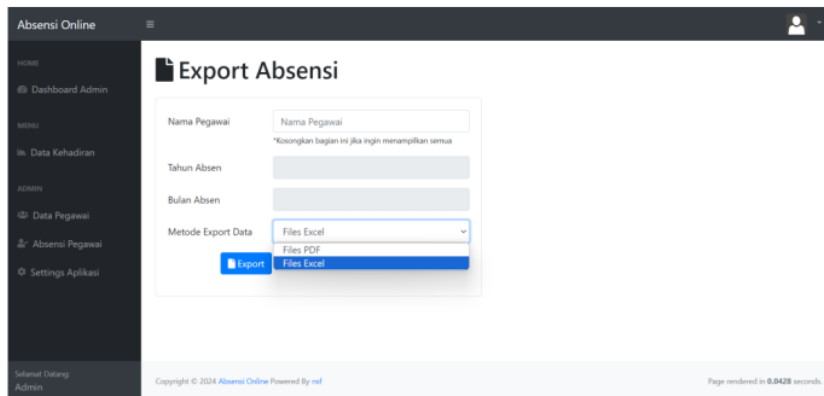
Absensi Online

HOME

Dashboard Admin

MENU

Data Kehadiran

ADMIN

Data Pegawai

Absensi Pegawai

Settings Aplikasi

Selamat Datang:
Admin

Export Absensi

Nama Pegawai | Nama Pegawai

*Kosongkan bagian ini jika ingin menampilkan semua

Tahun Absen

Bulan Absen

Metode Export Data | Files Excel

Files PDF
Files Excel

Export

Copyright © 2024 Absensi Online Powered By nef

Page rendered in **0.0428** seconds.